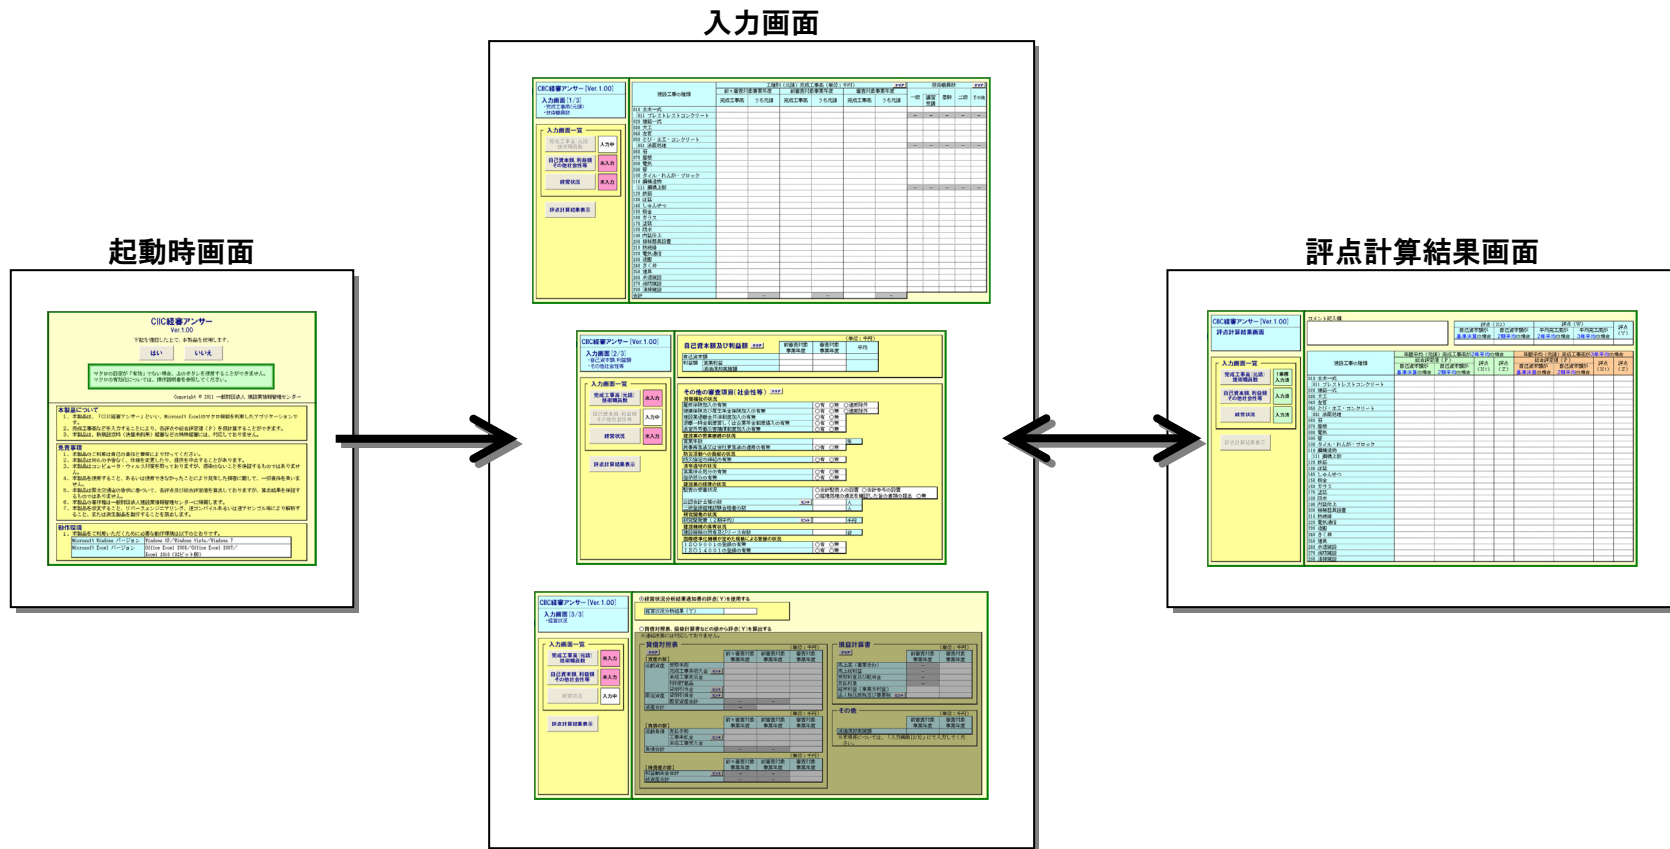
入力画面

起動時画面

評点計算結果画面

CIIC経審アンサー
Ver.1.00

はい　いいえ

CIIC経審アンサー [Ver.1.00]
入力画面 [1/3]

入力画面一覧

評点計算結果表示

CIIC経審アンサー [Ver.1.00]
入力画面 [2/3]

自己資本額及び利益額

その他の審査項目（社会性等）

CIIC経審アンサー [Ver.1.00]
入力画面 [3/3]

貸借対照表

損益計算書

その他

CIIC経審アンサー [Ver.1.00]
評点計算結果画面

入力画面一覧

評点計算結果表示